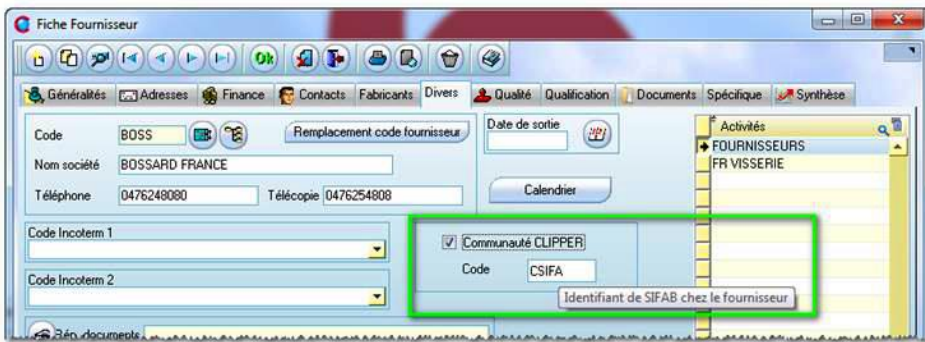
Fiche Fournisseur

Ok

Généralités Adresses Finance Contacts Fabricants Divers Qualité Qualification Documents Spécifique Synthèse

Code BOSS

Remplacement code fournisseur

Nom société BOSSARD FRANCE

Téléphone 0476248080 Télécopie 0476254808

Date de sortie

Calendrier

Activités
FOURNISSEURS
FR VISSERIE

Code Incoterm 1

Code Incoterm 2

Communauté CLIPPER

Code CSIFA

Identifiant de SIFAB chez le fournisseur

Rép. documents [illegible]